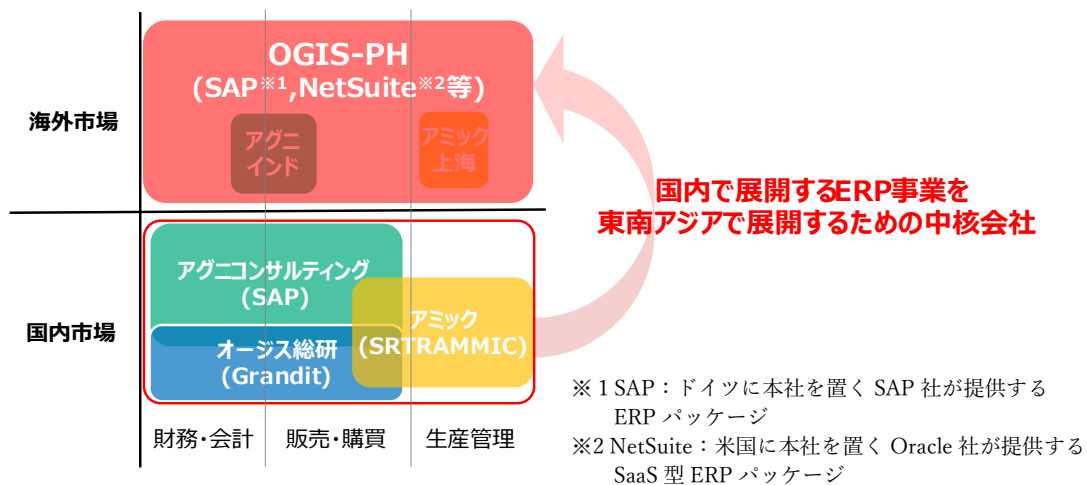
海外市場

OGIS-PH
(SAP※1,NetSuite※2等)

アグニインド

アミック上海

国内で展開するERP事業を
東南アジアで展開するための中核会社

国内市場

アグニコンサルティング
(SAP)

オージス総研
(Grandit)

アミック
(SRTRAMMIC)

財務・会計

販売・購買

生産管理

※1 SAP：ドイツに本社を置く SAP 社が提供する ERP パッケージ
※2 NetSuite：米国に本社を置く Oracle 社が提供する SaaS 型 ERP パッケージ